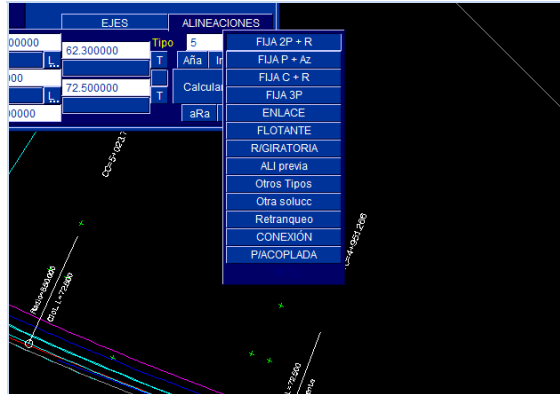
EJES
ALINEACIONES
00000
62.300000
Tipo
5
L
T
Aña
In
L
72.500000
T
Calcula
00000
aRa
FIJA 2P + R
FIJA P + Az
FIJA C + R
FIJA 3P
ENLACE
FLOTANTE
R/GIRATORIA
ALI previa
Otros Tipos
Otra solucc
Retranqueo
CONEXIÓN
P/ACOPLADA